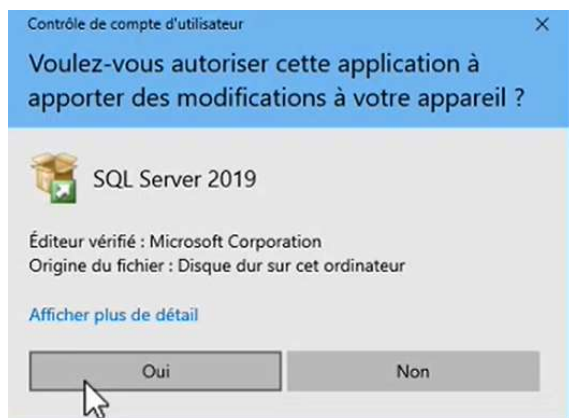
Contrôle de compte d'utilisateur

×

Voulez-vous autoriser cette application à apporter des modifications à votre appareil ?

SQL Server 2019

Éditeur vérifié : Microsoft Corporation
Origine du fichier : Disque dur sur cet ordinateur

Afficher plus de détail

Oui

Non